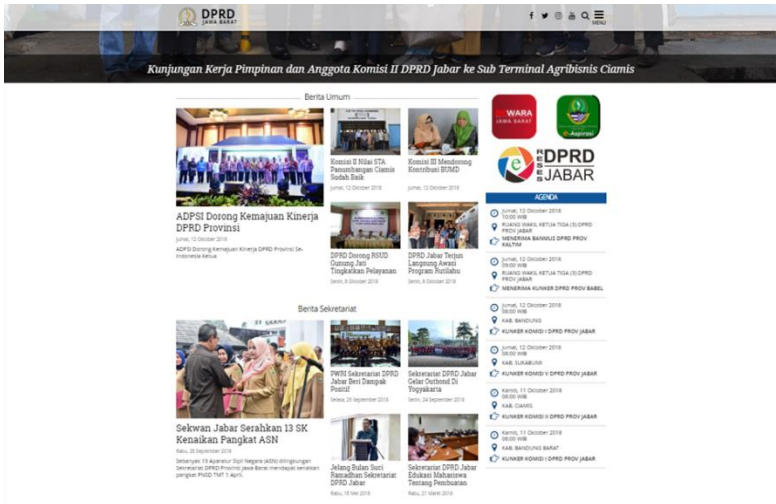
DPRD JAWA BARAT

MENU

Kunjungan Kerja Pimpinan dan Anggota Komisi II DPRD Jabar ke Sub Terminal Agribisnis Ciamis

Berita Umum

ADPSI Dorong Kemajuan Kinerja DPRD Provinsi

Jumat, 12 Oktober 2018

ADPSI Dorong Kemajuan Kinerja DPRD Provinsi Se-Indonesia Ketua

Komisi II Nilai STA Panumbangan Ciamis Sudah Baik

Jumat, 12 Oktober 2018

Komisi III Mendorong Kontribusi BUMD

Jumat, 12 Oktober 2018

DPRD Dorong RSUD Gunung Jati Tingkatkan Pelayanan

Senin, 8 Oktober 2018

DPRD Jabar Terjun Langsung Awasi Program Rutilahu

Senin, 8 Oktober 2018

WARA JAWA BARAT

Aspirasi

e-RESES DPRD JABAR

AGENDA

Jumat, 12 Oktober 2018 10:00 WIB

RUANG WAKIL KETUA TIGA (3) DPRD PROV JABAR

MENERIMA BANMUS DPRD PROV KALTIM

Jumat, 12 Oktober 2018 09:00 WIB

RUANG WAKIL KETUA TIGA (3) DPRD PROV JABAR

MENERIMA KUNKER DPRD PROV BABEL

Jumat, 12 Oktober 2018 08:00 WIB

KAB. BANDUNG

KUNKER KOMISI I DPRD PROV JABAR

Jumat, 12 Oktober 2018 08:00 WIB

KAB. SUKABUMI

KUNKER KOMISI V DPRD PROV JABAR

Kamis, 11 Oktober 2018 08:00 WIB

KAB. CIAMIS

KUNKER KOMISI II DPRD PROV JABAR

Kamis, 11 Oktober 2018 08:00 WIB

KAB. BANDUNG BARAT

KUNKER KOMISI I DPRD PROV JABAR

Berita Sekretariat

Sekwan Jabar Serahkan 13 SK Kenaikan Pangkat ASN

Rabu, 26 September 2018

Sebanyak 13 Aparatur Sipil Negara (ASN) dilingkungan Sekretariat DPRD Provinsi Jawa Barat mendapat kenaikan pangkat PNSD TMT 1 April.

PWN Sekretariat DPRD Jabar Beri Dampak Positif

Selasa, 25 September 2018

Sekretariat DPRD Jabar Gelar Outbond Di Yogyakarta

Senin, 24 September 2018

Jelang Bulan Suci Ramadhan Sekretariat DPRD Jabar

Rabu, 16 Mei 2018

Sekretariat DPRD Jabar Edukasi Mahasiswa Tentang Pembuatan

Rabu, 21 Maret 2018